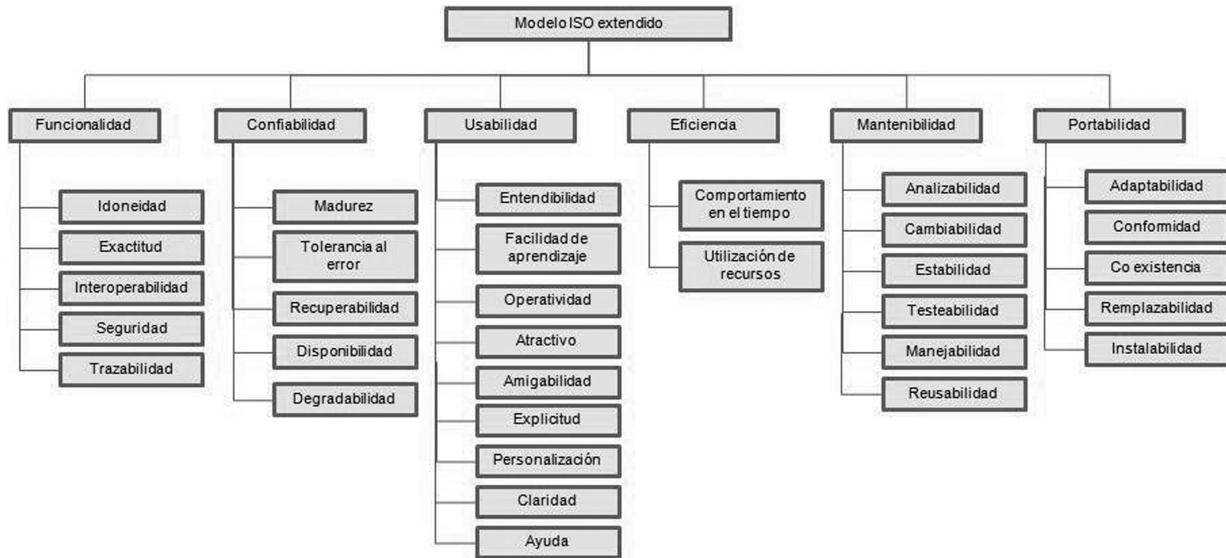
Modelo ISO extendido

Funcionalidad
Idoneidad
Exactitud
Interoperabilidad
Seguridad
Trazabilidad

Confiabilidad
Madurez
Tolerancia al error
Recuperabilidad
Disponibilidad
Degradabilidad

Usabilidad
Entendibilidad
Facilidad de aprendizaje
Operatividad
Atractivo
Amigabilidad
Explicitud
Personalización
Claridad
Ayuda

Eficiencia
Comportamiento en el tiempo
Utilización de recursos

Mantenibilidad
Analizabilidad
Cambiabilidad
Estabilidad
Testeabilidad
Manejabilidad
Reusabilidad

Portabilidad
Adaptabilidad
Conformidad
Co existencia
Remplazabilidad
Instalabilidad